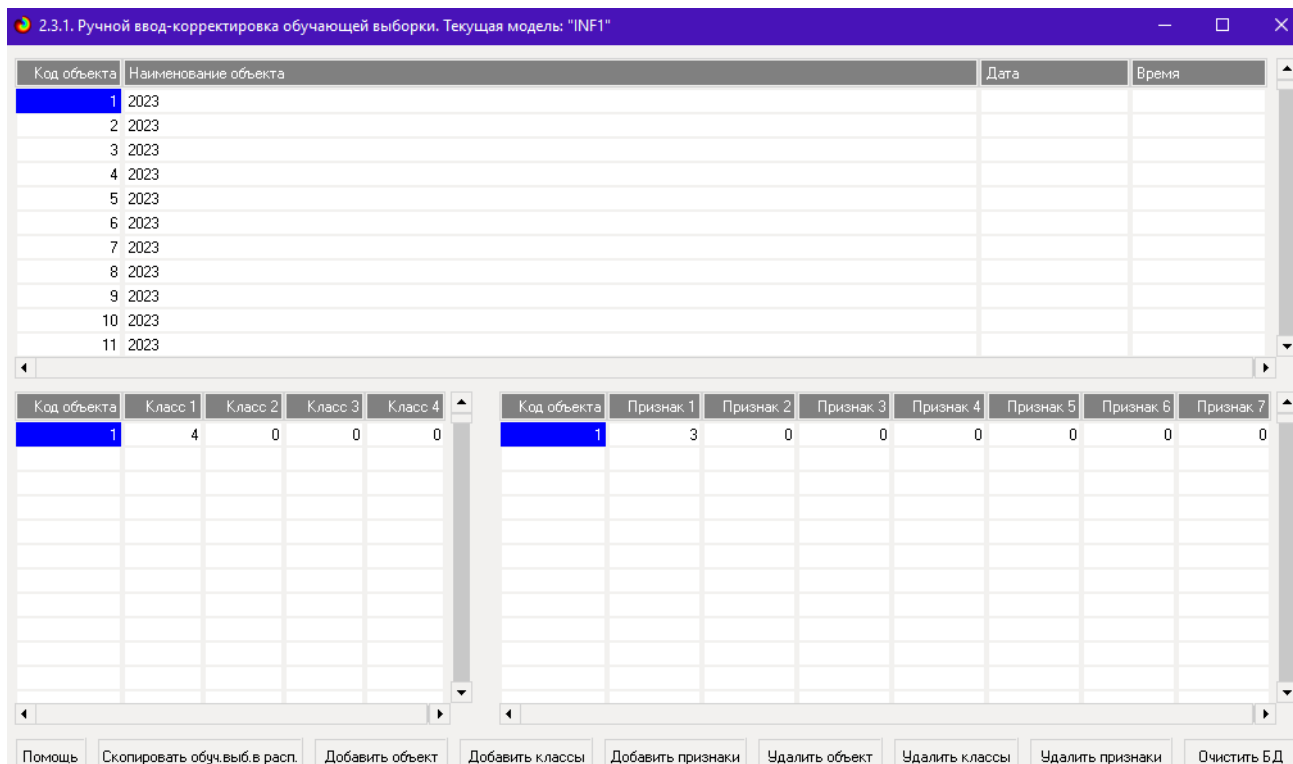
2.3.1. Ручной ввод-корректировка обучающей выборки. Текущая модель: "INF1"

| Код объекта | Наименование объекта | Дата | Время |
|---|---|---|---|
| 1 | 2023 | | |
| 2 | 2023 | | |
| 3 | 2023 | | |
| 4 | 2023 | | |
| 5 | 2023 | | |
| 6 | 2023 | | |
| 7 | 2023 | | |
| 8 | 2023 | | |
| 9 | 2023 | | |
| 10 | 2023 | | |
| 11 | 2023 | | |

| Код объекта | Класс 1 | Класс 2 | Класс 3 | Класс 4 |
|---|---|---|---|---|
| 1 | 4 | 0 | 0 | 0 |

| Код объекта | Признак 1 | Признак 2 | Признак 3 | Признак 4 | Признак 5 | Признак 6 | Признак 7 |
|---|---|---|---|---|---|---|---|
| 1 | 3 | 0 | 0 | 0 | 0 | 0 | 0 |

Помощь | Скопировать обуч.выб.в расп. | Добавить объект | Добавить классы | Добавить признаки | Удалить объект | Удалить классы | Удалить признаки | Очистить БД